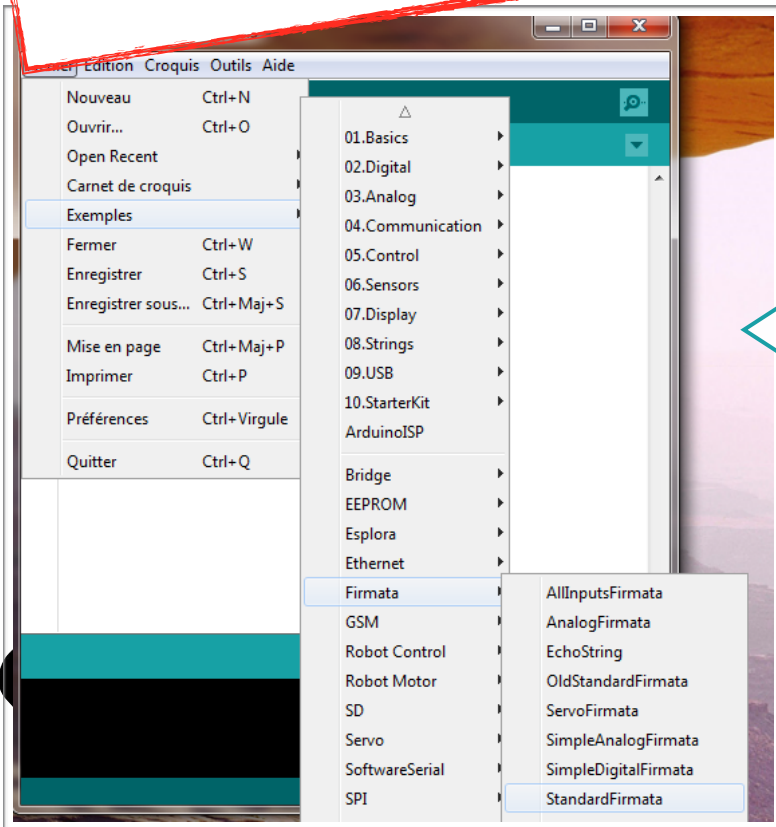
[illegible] Edition Croquis Outils Aide

| | |
|---|---|
| Nouveau | Ctrl+N |
| Ouvrir... | Ctrl+O |
| Open Recent | |
| Carnet de croquis | |
| Exemples | |
| Fermer | Ctrl+W |
| Enregistrer | Ctrl+S |
| Enregistrer sous... | Ctrl+Maj+S |
| Mise en page | Ctrl+Maj+P |
| Imprimer | Ctrl+P |
| Préférences | Ctrl+Virgule |
| Quitter | Ctrl+Q |

△
01.Basics
02.Digital
03.Analog
04.Communication
05.Control
06.Sensors
07.Display
08.Strings
09.USB
10.StarterKit
ArduinoISP
Bridge
EEPROM
Esplora
Ethernet
Firmata
GSM
Robot Control
Robot Motor
SD
Servo
SoftwareSerial
SPI

AllInputsFirmata
AnalogFirmata
EchoString
OldStandardFirmata
ServoFirmata
SimpleAnalogFirmata
SimpleDigitalFirmata
StandardFirmata